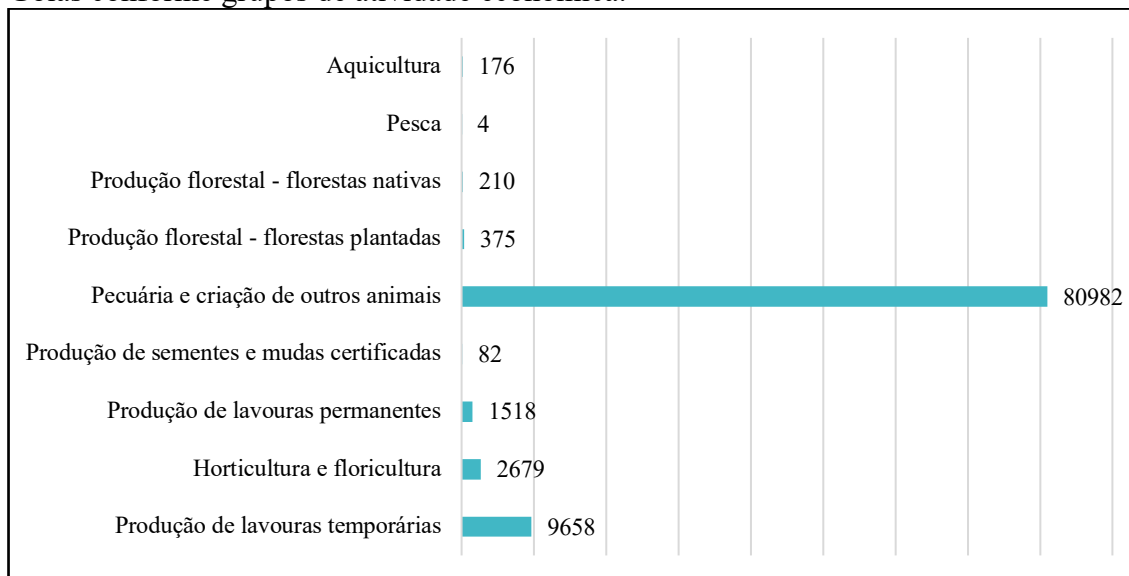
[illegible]

Aquicultura 176
Pesca 4
Produção florestal - florestas nativas 210
Produção florestal - florestas plantadas 375
Pecuária e criação de outros animais 80982
Produção de sementes e mudas certificadas 82
Produção de lavouras permanentes 1518
Horticultura e floricultura 2679
Produção de lavouras temporárias 9658